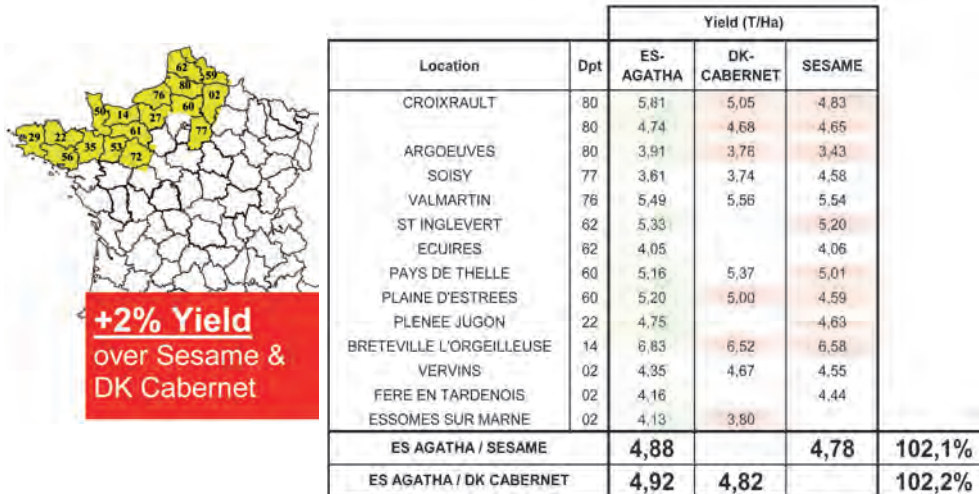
62 59 80 76 02 50 14 27 60 61 77 29 22 35 53 72 56

+2% Yield
over Sesame & DK Cabernet

| Location | Dpt | ES-AGATHA | DK-CABERNET | SESAME | |
|---|---|---|---|---|---|
| | | Yield (T/Ha) | | | |
| CROIXRAULT | 80 | 5,81 | 5,05 | 4,83 | |
| | 80 | 4,74 | 4,68 | 4,65 | |
| ARGOEUVES | 80 | 3,91 | 3,76 | 3,43 | |
| SOISY | 77 | 3,61 | 3,74 | 4,58 | |
| VALMARTIN | 76 | 5,49 | 5,56 | 5,54 | |
| ST INGLEVERT | 62 | 5,33 | | 5,20 | |
| ECUIRES | 62 | 4,05 | | 4,06 | |
| PAYS DE THELLE | 60 | 5,16 | 5,37 | 5,01 | |
| PLAINE D'ESTREES | 60 | 5,20 | 5,00 | 4,59 | |
| PLENEE JUGON | 22 | 4,75 | | 4,63 | |
| BRETEVILLE L'ORGEILLEUSE | 14 | 6,83 | 6,52 | 6,58 | |
| VERVINS | 02 | 4,35 | 4,67 | 4,55 | |
| FERE EN TARDENOIS | 02 | 4,16 | | 4,44 | |
| ESSOMES SUR MARNE | 02 | 4,13 | 3,80 | | |
| ES AGATHA / SESAME | | 4,88 | | 4,78 | 102,1% |
| ES AGATHA / DK CABERNET | | 4,92 | 4,82 | | 102,2% |